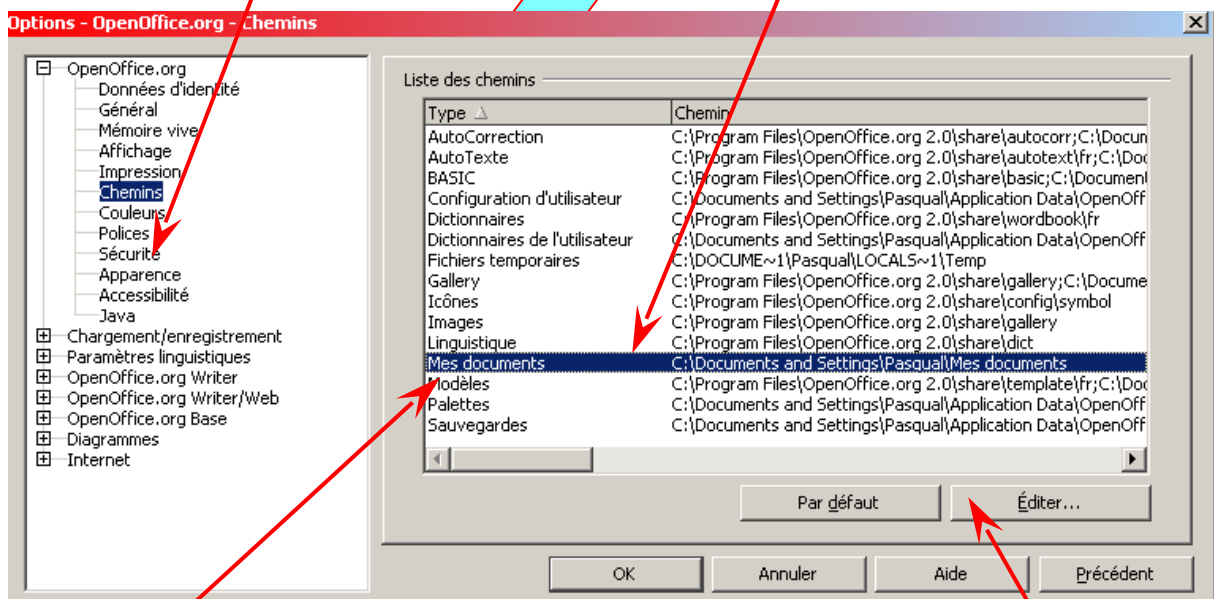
Options - OpenOffice.org - Chemins

OpenOffice.org
Données d'identité
Général
Mémoire vive
Affichage
Impression
Chemins
Couleurs
Polices
Sécurité
Apparence
Accessibilité
Java
Chargement/enregistrement
Paramètres linguistiques
OpenOffice.org Writer
OpenOffice.org Writer/Web
OpenOffice.org Base
Diagrammes
Internet

Liste des chemins

| Type | Chemin |
|---|---|
| AutoCorrection | C:\Program Files\OpenOffice.org 2.0\share\autocorr;C:\Docum |
| AutoTexte | C:\Program Files\OpenOffice.org 2.0\share\autotext\fr;C:\Do |
| BASIC | C:\Program Files\OpenOffice.org 2.0\share\basic;C:\Documen |
| Configuration d'utilisateur | C:\Documents and Settings\Pasqual\Application Data\OpenOf |
| Dictionnaires | C:\Program Files\OpenOffice.org 2.0\share\wordbook\fr |
| Dictionnaires de l'utilisateur | C:\Documents and Settings\Pasqual\Application Data\OpenOff |
| Fichiers temporaires | C:\DOCUME~1\Pasqual\LOCALS~1\Temp |
| Gallery | C:\Program Files\OpenOffice.org 2.0\share\gallery;C:\Docume |
| Icônes | C:\Program Files\OpenOffice.org 2.0\share\config\symbol |
| Images | C:\Program Files\OpenOffice.org 2.0\share\gallery |
| Linguistique | C:\Program Files\OpenOffice.org 2.0\share\dict |
| Mes documents | C:\Documents and Settings\Pasqual\Mes documents |
| Modèles | C:\Program Files\OpenOffice.org 2.0\share\template\fr;C:\Do |
| Palettes | C:\Documents and Settings\Pasqual\Application Data\OpenOff |
| Sauvegardes | C:\Documents and Settings\Pasqual\Application Data\OpenOff |

Par défaut
Éditer...

OK
Annuler
Aide
Précédent